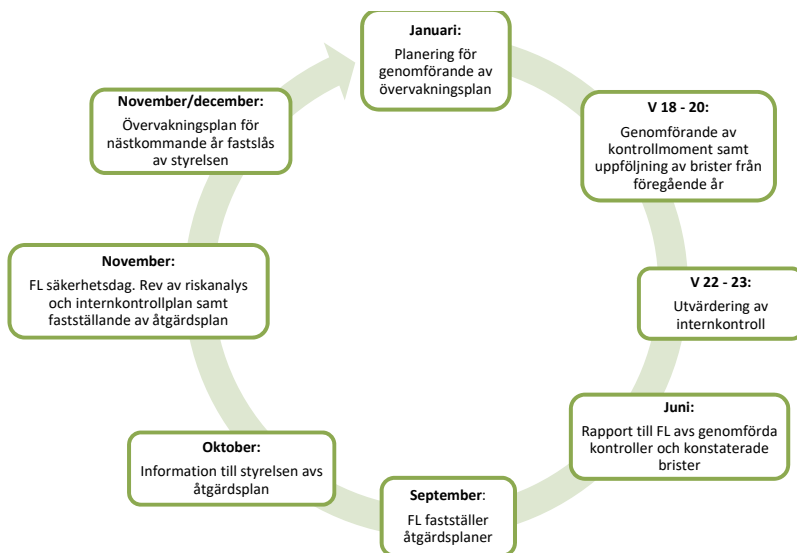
**Januari:**
Planering för genomförande av övervakningsplan

**V 18 - 20:**
Genomförande av kontrollmoment samt uppföljning av brister från föregående år

**V 22 - 23:**
Utvärdering av internkontroll

**Juni:**
Rapport till FL avs genomförda kontroller och konstaterade brister

**September**:
FL fastställer åtgärdsplaner

**Oktober:**
Information till styrelsen avs åtgärdsplan

**November:**
FL säkerhetsdag. Rev av riskanalys och internkontrollplan samt fastställande av åtgärdsplan

**November/december:**
Övervakningsplan för nästkommande år fastslås av styrelsen